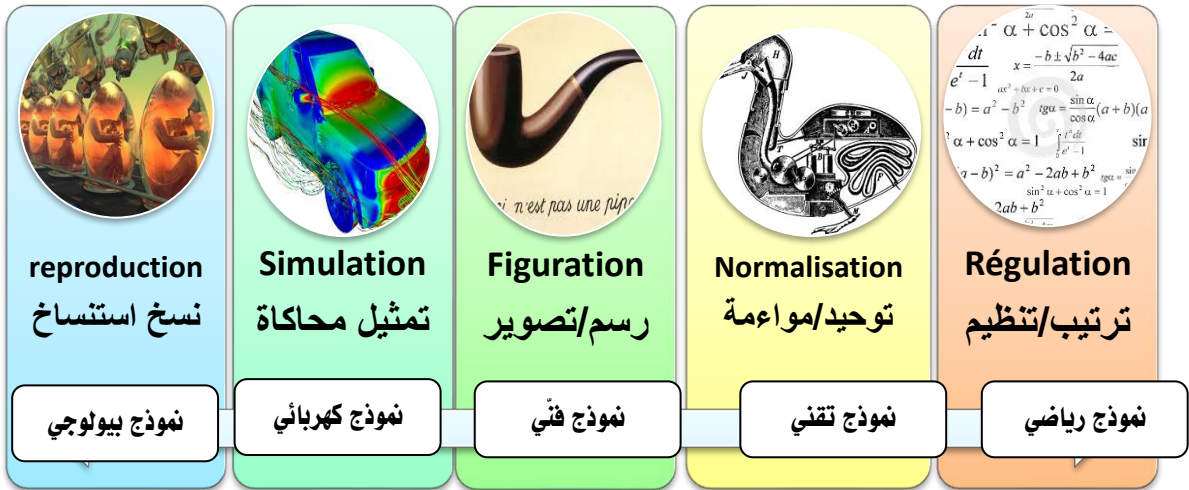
reproduction
نسخ استنساخ
نموذج بيولوجي

Simulation
تمثيل محاكاة
نموذج كهربائي

n'est pas une pipe
Figuration
رسم/تصوير
نموذج فنّي

Normalisation
توحيد/مواءمة
نموذج تقني

$\alpha + \cos^2\alpha =$
$dt$
$x = \frac{-b \pm \sqrt{b^2-4ac}}{2a}$
$e^t - 1$
$-b) = a^2 - b^2$
$tg\alpha = \frac{\sin\alpha}{\cos\alpha}$
$(a+b)(a$
$\alpha + \cos^2\alpha = 1$
$\sin$
$a - b)^2 = a^2 - 2ab + b^2$
$\sin^2\alpha + \cos^2\alpha = 1$
$2ab + b^2$
Régulation
ترتيب/تنظيم
نموذج رياضي